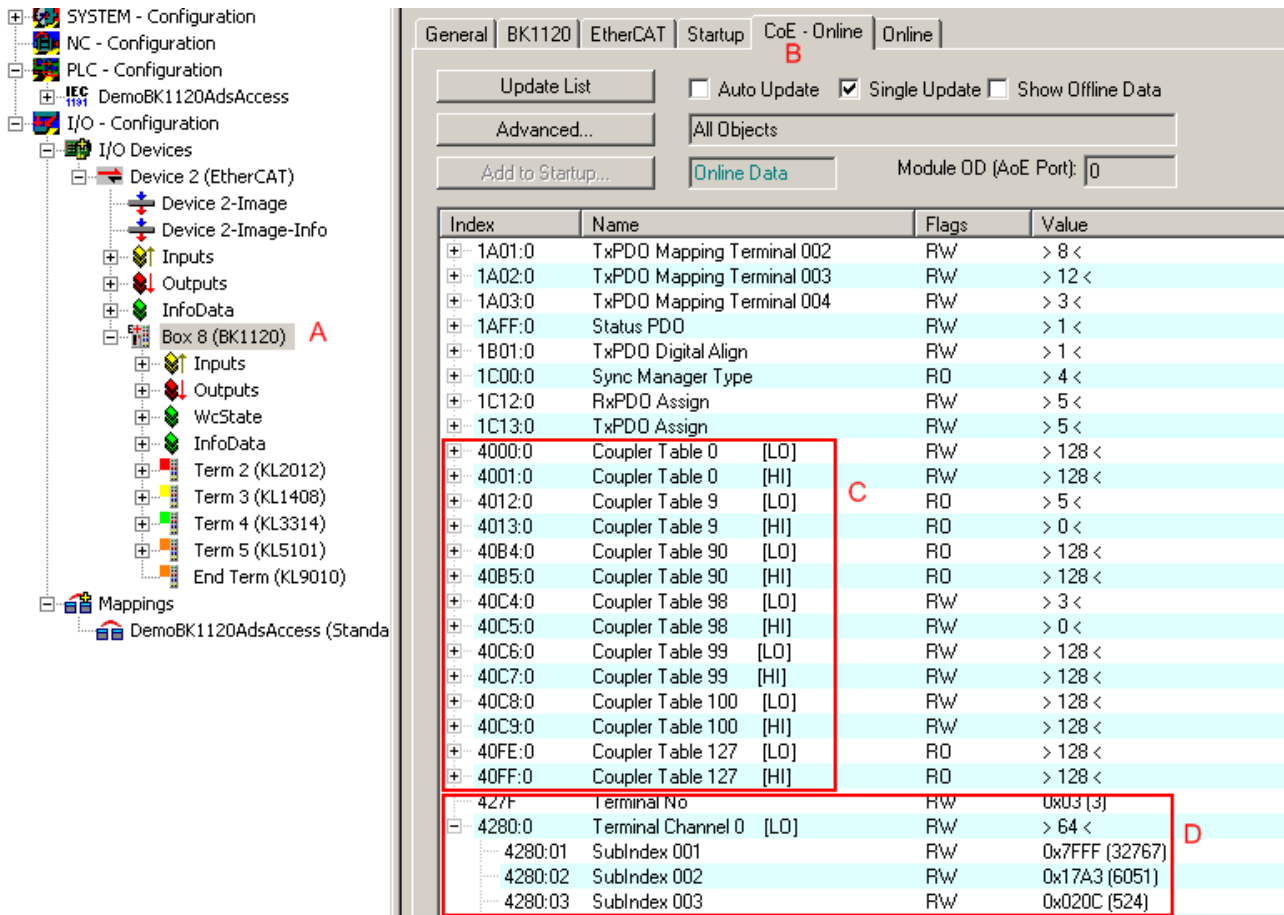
SYSTEM - Configuration
NC - Configuration
PLC - Configuration
DemoBK1120AdsAccess
I/O - Configuration
I/O Devices
Device 2 (EtherCAT)
Device 2-Image
Device 2-Image-Info
Inputs
Outputs
InfoData
Box 8 (BK1120) A
Inputs
Outputs
WcState
InfoData
Term 2 (KL2012)
Term 3 (KL1408)
Term 4 (KL3314)
Term 5 (KL5101)
End Term (KL9010)
Mappings
DemoBK1120AdsAccess (Standa

General | BK1120 | EtherCAT | Startup | CoE - Online | Online
B

Update List
Auto Update
Single Update
Show Offline Data
Advanced...
All Objects
Add to Startup...
Online Data
Module OD (AoE Port): 0

| Index | Name | Flags | Value |
|---|---|---|---|
| 1A01:0 | TxPDO Mapping Terminal 002 | RW | > 8 < |
| 1A02:0 | TxPDO Mapping Terminal 003 | RW | > 12 < |
| 1A03:0 | TxPDO Mapping Terminal 004 | RW | > 3 < |
| 1AFF:0 | Status PDO | RW | > 1 < |
| 1B01:0 | TxPDO Digital Align | RW | > 1 < |
| 1C00:0 | Sync Manager Type | RO | > 4 < |
| 1C12:0 | RxPDO Assign | RW | > 5 < |
| 1C13:0 | TxPDO Assign | RW | > 5 < |
| 4000:0 | Coupler Table 0 [LO] | RW | > 128 < |
| 4001:0 | Coupler Table 0 [HI] | RW | > 128 < |
| 4012:0 | Coupler Table 9 [LO] | RO | > 5 < |
| 4013:0 | Coupler Table 9 [HI] | RO | > 0 < |
| 40B4:0 | Coupler Table 90 [LO] | RO | > 128 < |
| 40B5:0 | Coupler Table 90 [HI] | RO | > 128 < |
| 40C4:0 | Coupler Table 98 [LO] | RW | > 3 < |
| 40C5:0 | Coupler Table 98 [HI] | RW | > 0 < |
| 40C6:0 | Coupler Table 99 [LO] | RW | > 128 < |
| 40C7:0 | Coupler Table 99 [HI] | RW | > 128 < |
| 40C8:0 | Coupler Table 100 [LO] | RW | > 128 < |
| 40C9:0 | Coupler Table 100 [HI] | RW | > 128 < |
| 40FE:0 | Coupler Table 127 [LO] | RO | > 128 < |
| 40FF:0 | Coupler Table 127 [HI] | RO | > 128 < |
| 427F | Terminal No | RW | 0x03 (3) |
| 4280:0 | Terminal Channel 0 [LO] | RW | > 64 < |
| 4280:01 | SubIndex 001 | RW | 0x7FFF (32767) |
| 4280:02 | SubIndex 002 | RW | 0x17A3 (6051) |
| 4280:03 | SubIndex 003 | RW | 0x020C (524) |

C
D